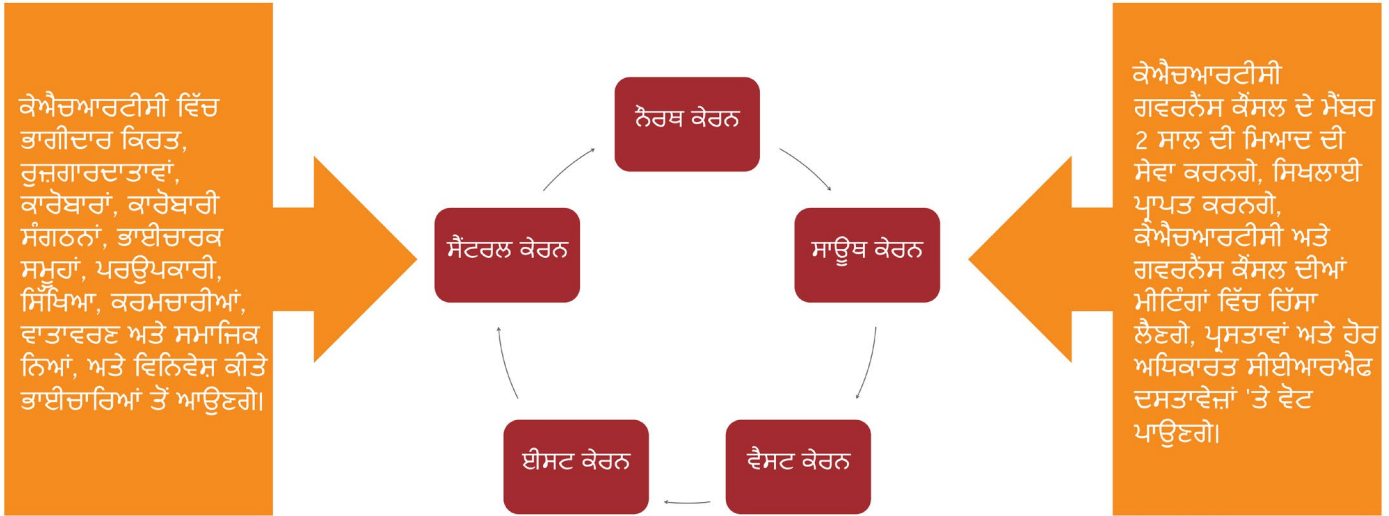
ਕੇਐਚਆਰਟੀਸੀ ਵਿੱਚ ਭਾਗੀਦਾਰ ਕਿਰਤ, ਰੁਜ਼ਗਾਰਦਾਤਾਵਾਂ, ਕਾਰੋਬਾਰਾਂ, ਕਾਰੋਬਾਰੀ ਸੰਗਠਨਾਂ, ਭਾਈਚਾਰਕ ਸਮੂਹਾਂ, ਪਰਉਪਕਾਰੀ, ਸਿੱਖਿਆ, ਕਰਮਚਾਰੀਆਂ, ਵਾਤਾਵਰਣ ਅਤੇ ਸਮਾਜਿਕ ਨਿਆਂ, ਅਤੇ ਵਿਨਿਵੇਸ਼ ਕੀਤੇ ਭਾਈਚਾਰਿਆਂ ਤੋਂ ਆਉਣਗੇ।

ਨੌਰਥ ਕੇਰਨ

ਸਾਊਥ ਕੇਰਨ

ਵੈਸਟ ਕੇਰਨ

ਈਸਟ ਕੇਰਨ

ਸੈਂਟਰਲ ਕੇਰਨ

ਕੇਐਚਆਰਟੀਸੀ ਗਵਰਨੈਂਸ ਕੌਂਸਲ ਦੇ ਮੈਂਬਰ 2 ਸਾਲ ਦੀ ਮਿਆਦ ਦੀ ਸੇਵਾ ਕਰਨਗੇ, ਸਿਖਲਾਈ ਪ੍ਰਾਪਤ ਕਰਨਗੇ, ਕੇਐਚਆਰਟੀਸੀ ਅਤੇ ਗਵਰਨੈਂਸ ਕੌਂਸਲ ਦੀਆਂ ਮੀਟਿੰਗਾਂ ਵਿੱਚ ਹਿੱਸਾ ਲੈਣਗੇ, ਪ੍ਰਸਤਾਵਾਂ ਅਤੇ ਹੋਰ ਅਧਿਕਾਰਤ ਸੀਈਆਰਐਫ ਦਸਤਾਵੇਜ਼ਾਂ 'ਤੇ ਵੋਟ ਪਾਉਣਗੇ।